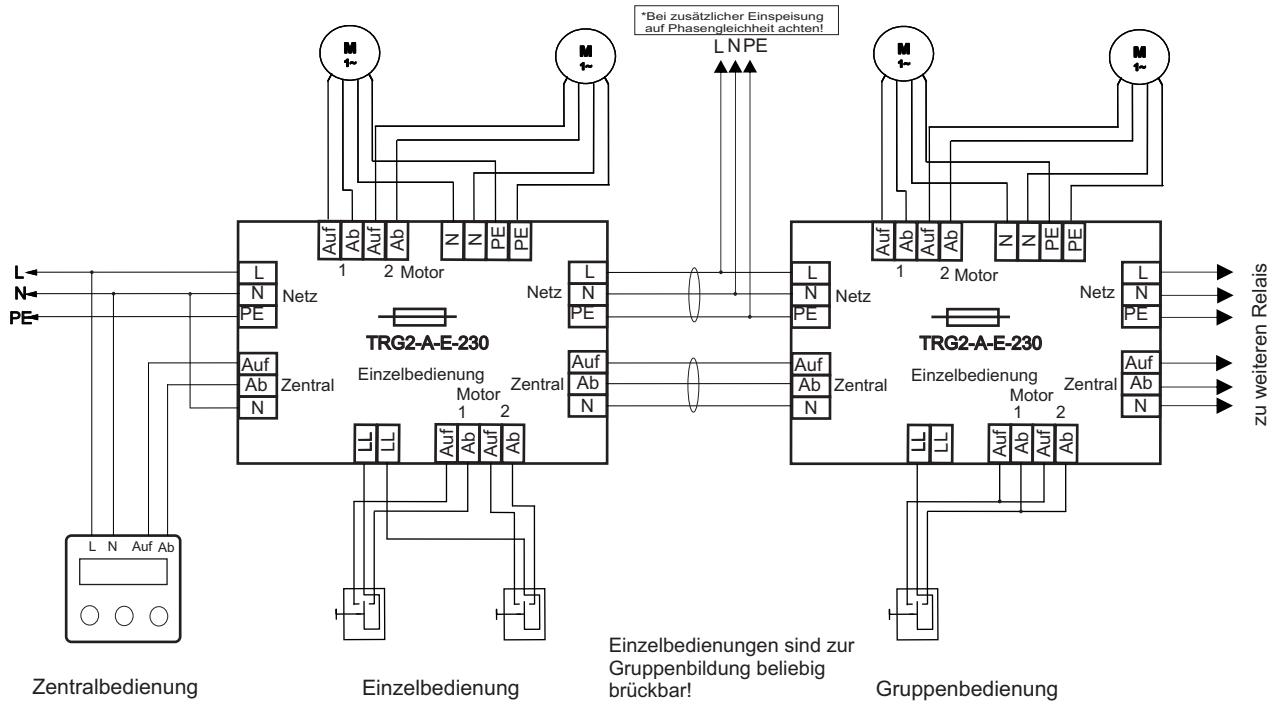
M 1~

M 1~

*Bei zusätzlicher Einspeisung auf Phasengleichheit achten!

L N PE

M 1~

M 1~

Auf Ab Auf Ab N N PE PE
1 2 Motor

L
N
PE

L
N Netz
PE

TRG2-A-E-230

Auf
Ab Zentral
N

Einzelbedienung
Motor
1 2

L
Netz N
PE

Auf
Zentral Ab
N

LL LL Auf Ab Auf Ab

Auf Ab Auf Ab N N PE PE
1 2 Motor

L
N Netz
PE

TRG2-A-E-230

Auf
Ab Zentral
N

Einzelbedienung
Motor
1 2

L
Netz N
PE

Auf
Zentral Ab
N

zu weiteren Relais

LL LL Auf Ab Auf Ab

L N Auf Ab

Zentralbedienung

Einzelbedienung

Einzelbedienungen sind zur Gruppenbildung beliebig brückbar!

Gruppenbedienung